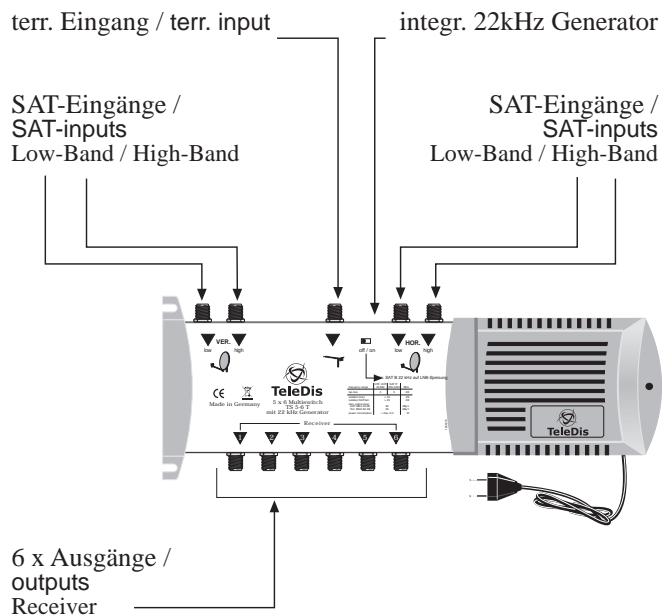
terr. Eingang / terr. input

integr. 22kHz Generator

SAT-Eingänge / SAT-inputs Low-Band / High-Band

SAT-Eingänge / SAT-inputs Low-Band / High-Band

VER.

low

high

off / on

HOR.

low

high

SAT B 22 kHz auf LNB-Speisung

CE

Made in Germany

TeleDis

5 x 6 Multiswitch TS 5-6 T mit 22 kHz Generator

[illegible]

Receiver

1 2 3 4 5 6

TeleDis

6 x Ausgänge / outputs Receiver